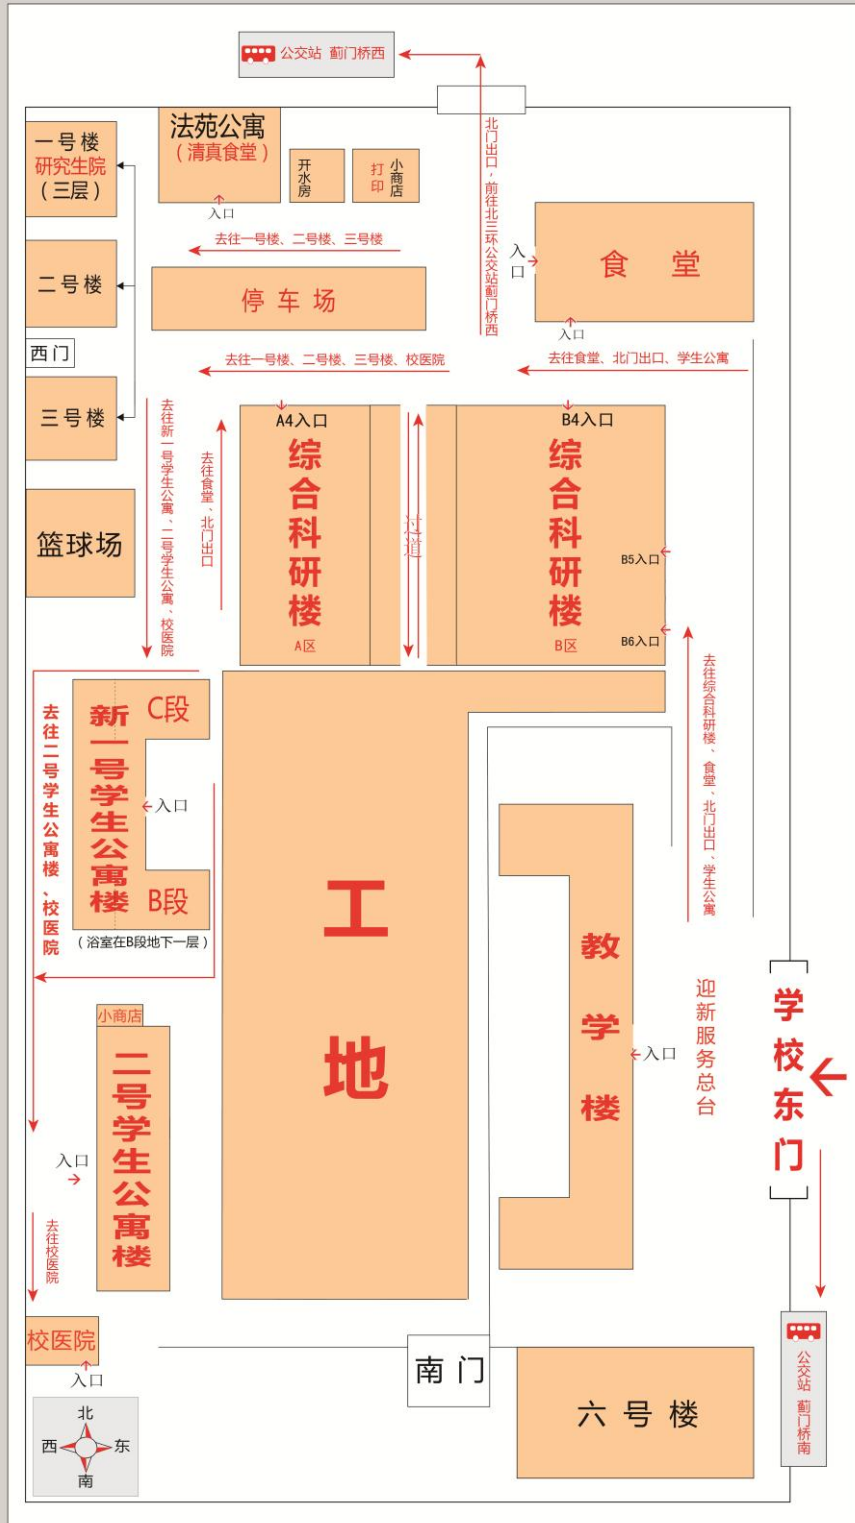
公交站 蓟门桥西

北门出口，前往北三环公交站蓟门桥西

一号楼
研究生院
（三层）

法苑公寓
（清真食堂）
入口

开水房

打印

小商店

入口
食堂
入口

去往一号楼、二号楼、三号楼

二号楼

停车场

西门

去往一号楼、二号楼、三号楼、校医院

去往食堂、北门出口、学生公寓

三号楼

去往新一号学生公寓、二号学生公寓、校医院

去往食堂、北门出口

A4入口
综合科研楼
A区

过道

B4入口
综合科研楼
B5入口
B6入口
B区

篮球场

去往二号学生公寓楼、校医院

新一号学生公寓楼
C段
入口
B段
（浴室在B段地下一层）

工地

去往综合科研楼、食堂、北门出口、学生公寓

教学楼
入口

迎新服务总台

学校东门

小商店
二号学生公寓楼
入口

去往校医院

校医院
入口

南门

六号楼

公交站 蓟门桥南

北
西 东
南